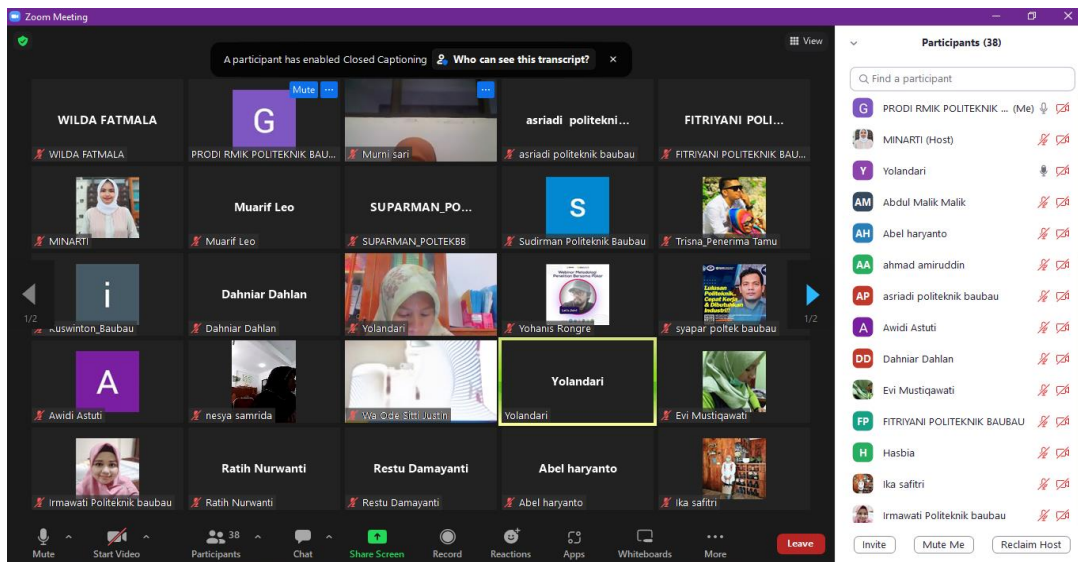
Zoom Meeting

View

A participant has enabled Closed Captioning  Who can see this transcript?

WILDA FATMALA
WILDA FATMALA

G
Mute
PRODI RMIK POLITEKNIK BAU...

Murni sari

asriadi politekni...
asriadi politeknik baubau

FITRIYANI POLI...
FITRIYANI POLITEKNIK BAU...

MINARTI

Muarif Leo
Muarif Leo

SUPARMAN_PO...
SUPARMAN_POLTEKBB

S
Sudirman Politeknik Baubau

Trisna_Penerima Tamu

1/2
i
Kuswinton_Baubau

Dahniar Dahlan
Dahniar Dahlan

Yolandari

Yohanis Rongre

syapar poltek baubau
1/2

A
Awidi Astuti

nesya samrida

Wa Ode Sitti Justin

Yolandari
Yolandari

Evi Mustiqawati

Irmawati Politeknik baubau

Ratih Nurwanti
Ratih Nurwanti

Restu Damayanti
Restu Damayanti

Abel haryanto
Abel haryanto

Ika safitri

Mute  Start Video  38 Participants  Chat  Share Screen  Record  Reactions  Apps  Whiteboards  More  Leave

Participants (38)

Find a participant

PRODI RMIK POLITEKNIK ... (Me)
MINARTI (Host)
Yolandari
Abdul Malik Malik
Abel haryanto
ahmad amiruddin
asriadi politeknik baubau
Awidi Astuti
Dahniar Dahlan
Evi Mustiqawati
FITRIYANI POLITEKNIK BAUBAU
Hasbia
Ika safitri
Irmawati Politeknik baubau

Invite  Mute Me  Reclaim Host